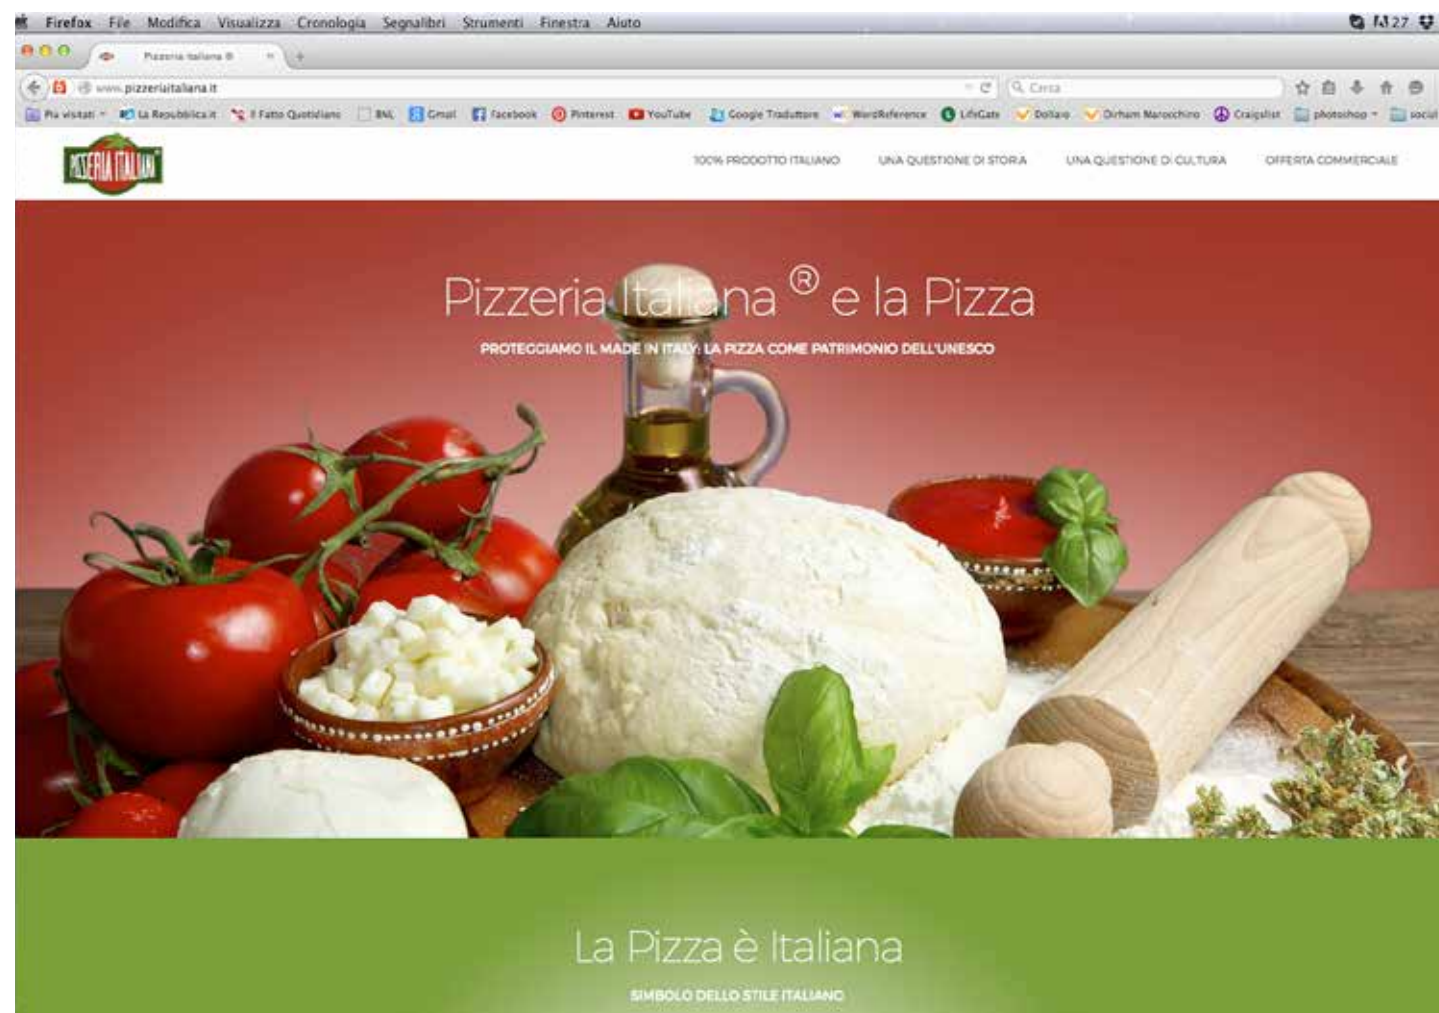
Firefox File Modifica Visualizza Cronologia Segnalibri Strumenti Finestra Aiuto

Pizzeria Italiana ®

www.pizzeriaitaliana.it

Cerca

Più visitati La Repubblica.it Il Fatto Quotidiano BNL Gmail Facebook Pinterest YouTube Google Traduttore WordReference LifeGate Dollaro Dirham Marocchino Craigslist photoshop social

PIZZERIA ITALIANA

100% PRODOTTO ITALIANO UNA QUESTIONE DI STORIA UNA QUESTIONE DI CULTURA OFFERTA COMMERCIALE

Pizzeria Italiana ® e la Pizza

PROTEGGIAMO IL MADE IN ITALY: LA PIZZA COME PATRIMONIO DELL'UNESCO

La Pizza è Italiana

SIMBOLO DELLO STILE ITALIANO